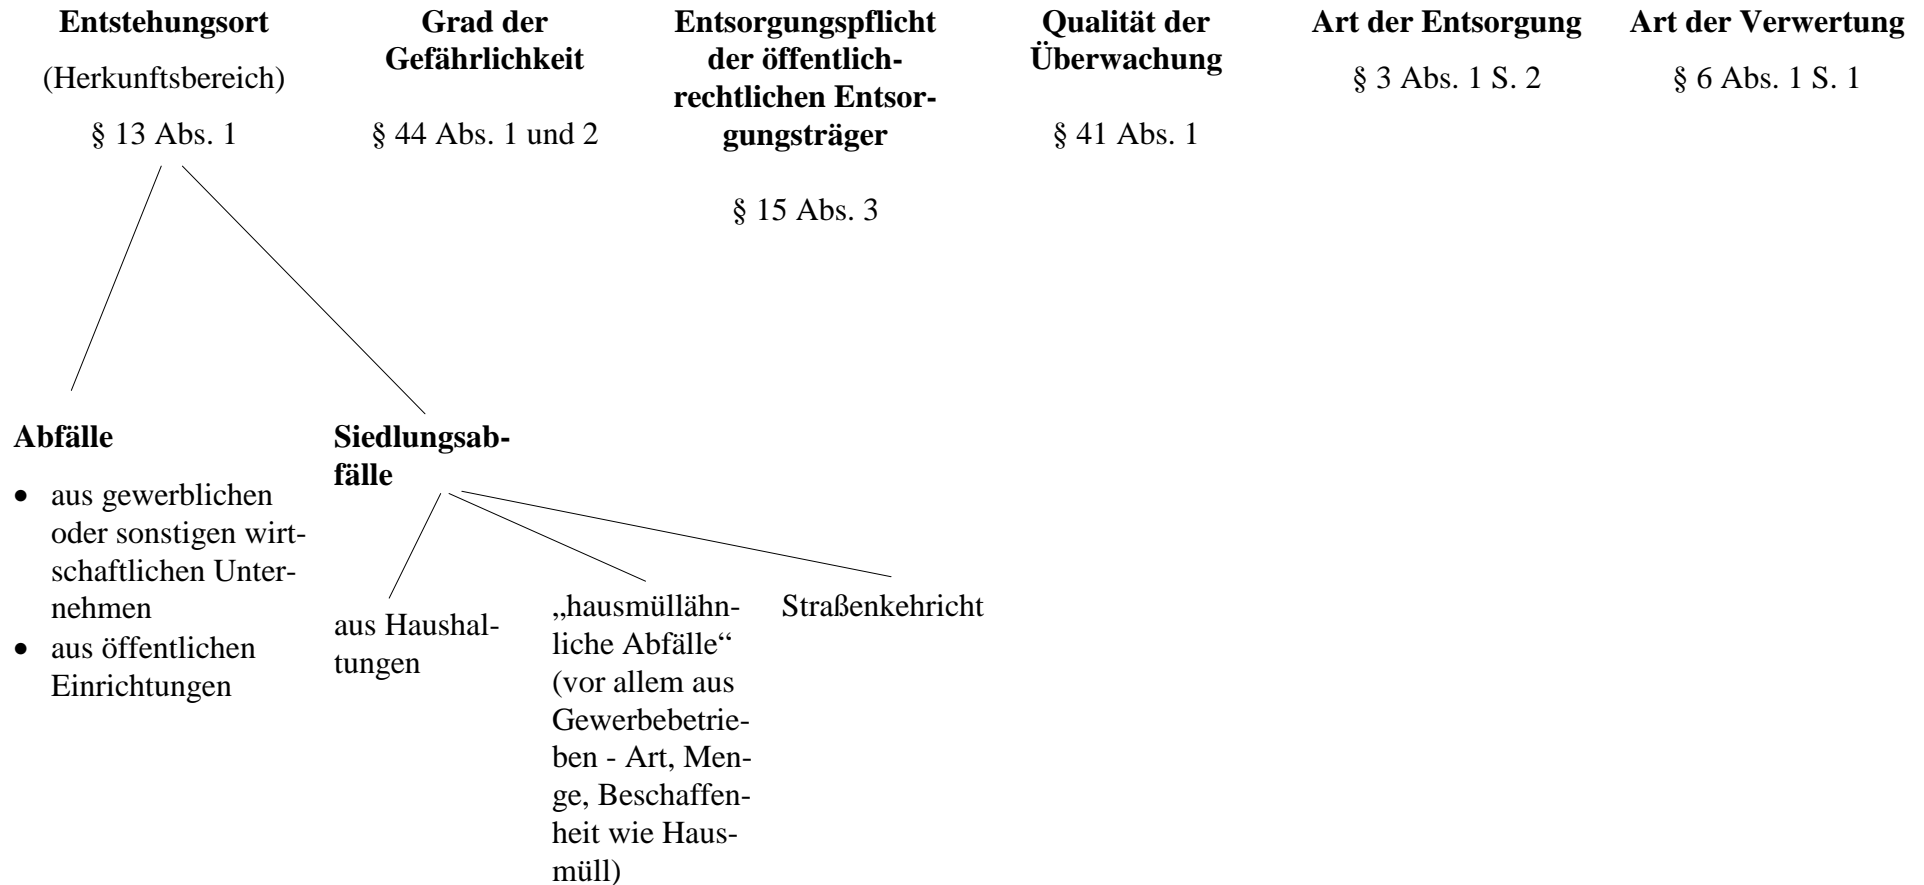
**Entstehungsort**

(Herkunftsbereich)

§ 13 Abs. 1

**Grad der Gefährlichkeit**

§ 44 Abs. 1 und 2

**Entsorgungspflicht der öffentlichrechtlichen Entsorgungsträger**

§ 15 Abs. 3

**Qualität der Überwachung**

§ 41 Abs. 1

**Art der Entsorgung**

§ 3 Abs. 1 S. 2

**Art der Verwertung**

§ 6 Abs. 1 S. 1

**Abfälle**

- aus gewerblichen oder sonstigen wirtschaftlichen Unternehmen
- aus öffentlichen Einrichtungen

**Siedlungsabfälle**

aus Haushaltungen

„hausmüllähnliche Abfälle“ (vor allem aus Gewerbebetrieben - Art, Menge, Beschaffenheit wie Hausmüll)

Straßenkehricht